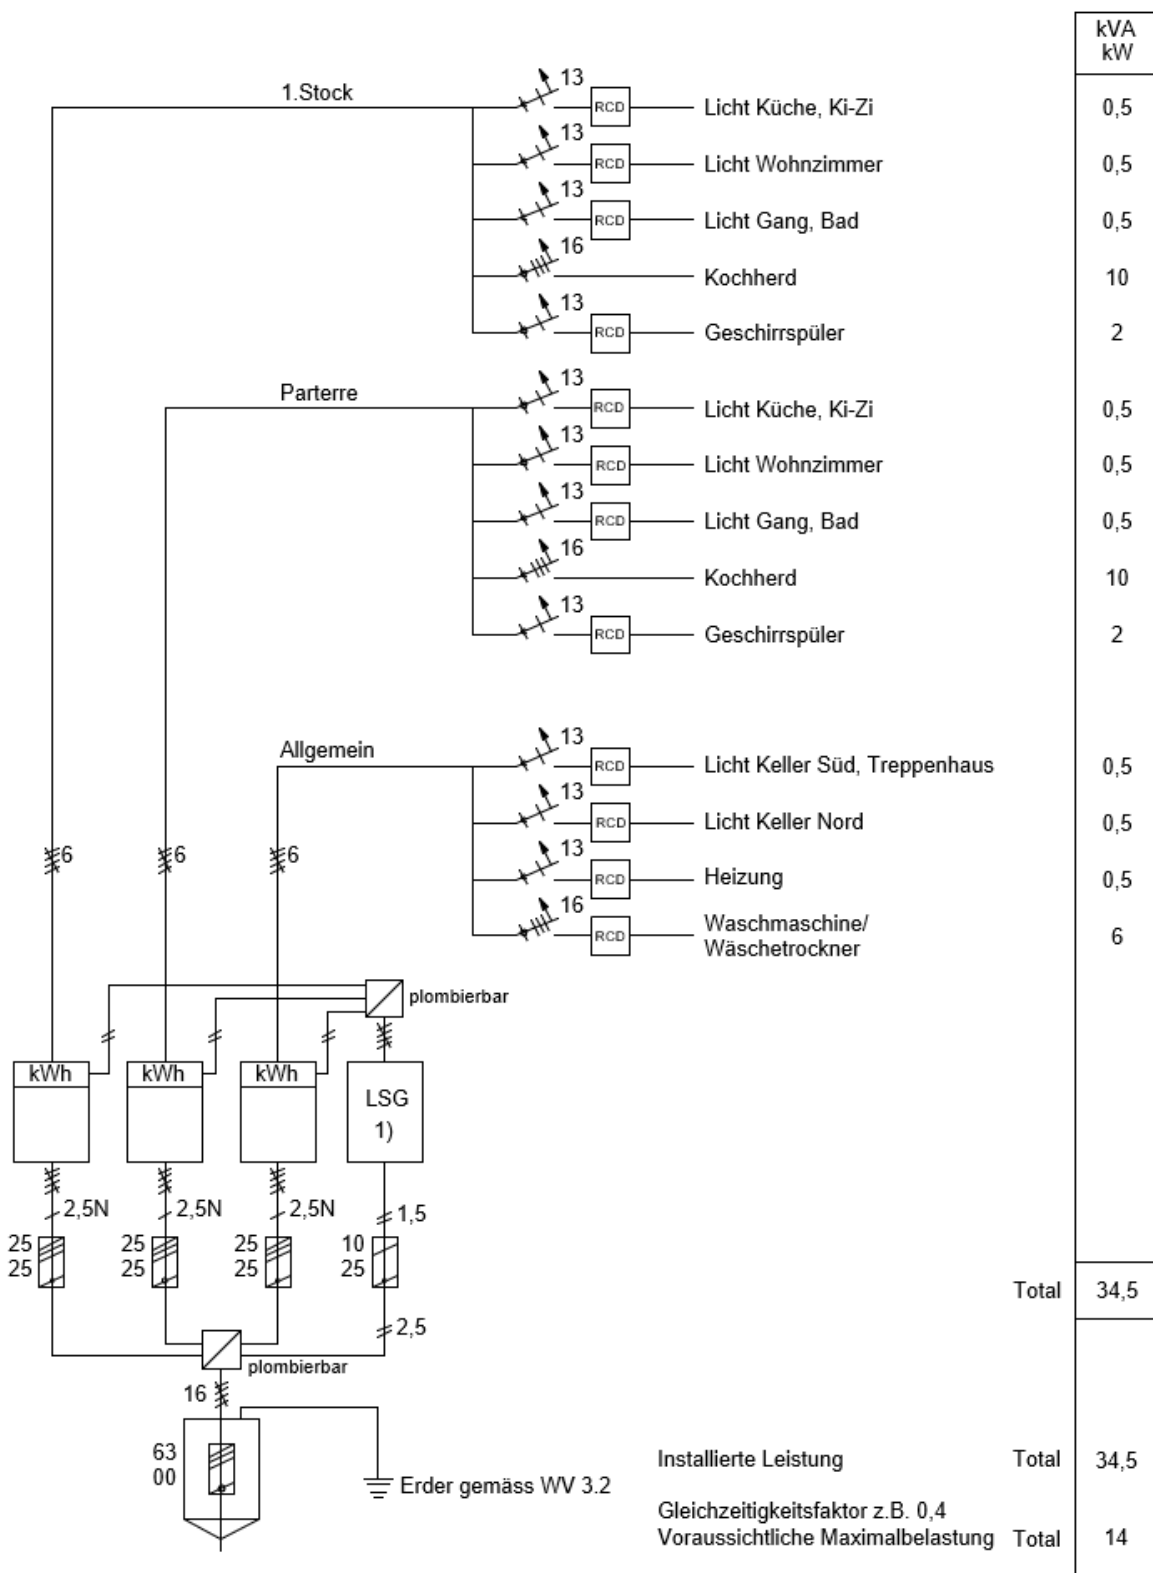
kVA
kW

1.Stock

13 RCD Licht Küche, Ki-Zi 0,5
13 RCD Licht Wohnzimmer 0,5
13 RCD Licht Gang, Bad 0,5
16 Kochherd 10
13 RCD Geschirrspüler 2

Parterre

13 RCD Licht Küche, Ki-Zi 0,5
13 RCD Licht Wohnzimmer 0,5
13 RCD Licht Gang, Bad 0,5
16 Kochherd 10
13 RCD Geschirrspüler 2

Allgemein

13 RCD Licht Keller Süd, Treppenhaus 0,5
13 RCD Licht Keller Nord 0,5
13 RCD Heizung 0,5
16 RCD Waschmaschine/ Wäschetrockner 6

6 6 6

plombierbar

kWh kWh kWh LSG 1)

2,5N 2,5N 2,5N 1,5

25 25 25 25 25 25 10 25

2,5

plombierbar

16

63 00

Erder gemäss WV 3.2

Total 34,5

Installierte Leistung Total 34,5

Gleichzeitigkeitsfaktor z.B. 0,4
Voraussichtliche Maximalbelastung Total 14